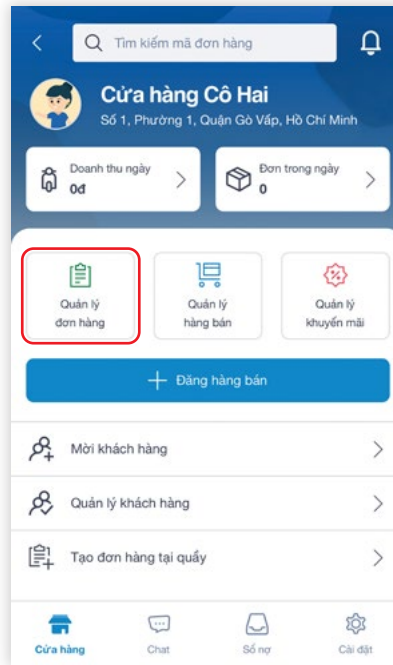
Tìm kiếm mã đơn hàng

Cửa hàng Cô Hai
Số 1, Phường 1, Quận Gò Vấp, Hồ Chí Minh

Doanh thu ngày
0đ

Đơn trong ngày
0

Quản lý
đơn hàng

Quản lý
hàng bán

Quản lý
khuyến mãi

+ Đăng hàng bán

Mời khách hàng

Quản lý khách hàng

Tạo đơn hàng tại quầy

Cửa hàng
Chat
Sổ nợ
Cài đặt